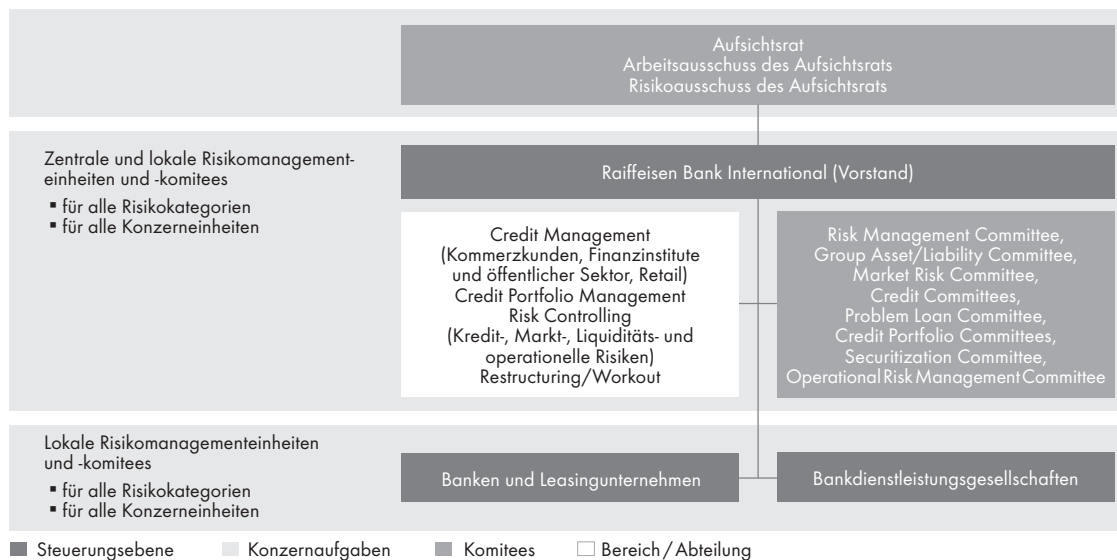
Aufsichtsrat
Arbeitsausschuss des Aufsichtsrats
Risikoausschuss des Aufsichtsrats

Zentrale und lokale Risikomanagementeinheiten und -komitees
▪ für alle Risikokategorien
▪ für alle Konzerneinheiten

Raiffeisen Bank International (Vorstand)

Credit Management
(Kommerzkunden, Finanzinstitute und öffentlicher Sektor, Retail)
Credit Portfolio Management
Risk Controlling
(Kredit-, Markt-, Liquiditäts- und operationelle Risiken)
Restructuring/Workout

Risk Management Committee,
Group Asset/Liability Committee,
Market Risk Committee,
Credit Committees,
Problem Loan Committee,
Credit Portfolio Committees,
Securitization Committee,
Operational Risk Management Committee

Lokale Risikomanagementeinheiten und -komitees
▪ für alle Risikokategorien
▪ für alle Konzerneinheiten

Banken und Leasingunternehmen

Bankdienstleistungsgesellschaften

Steuerungsebene
Konzernaufgaben
Komitees
Bereich / Abteilung